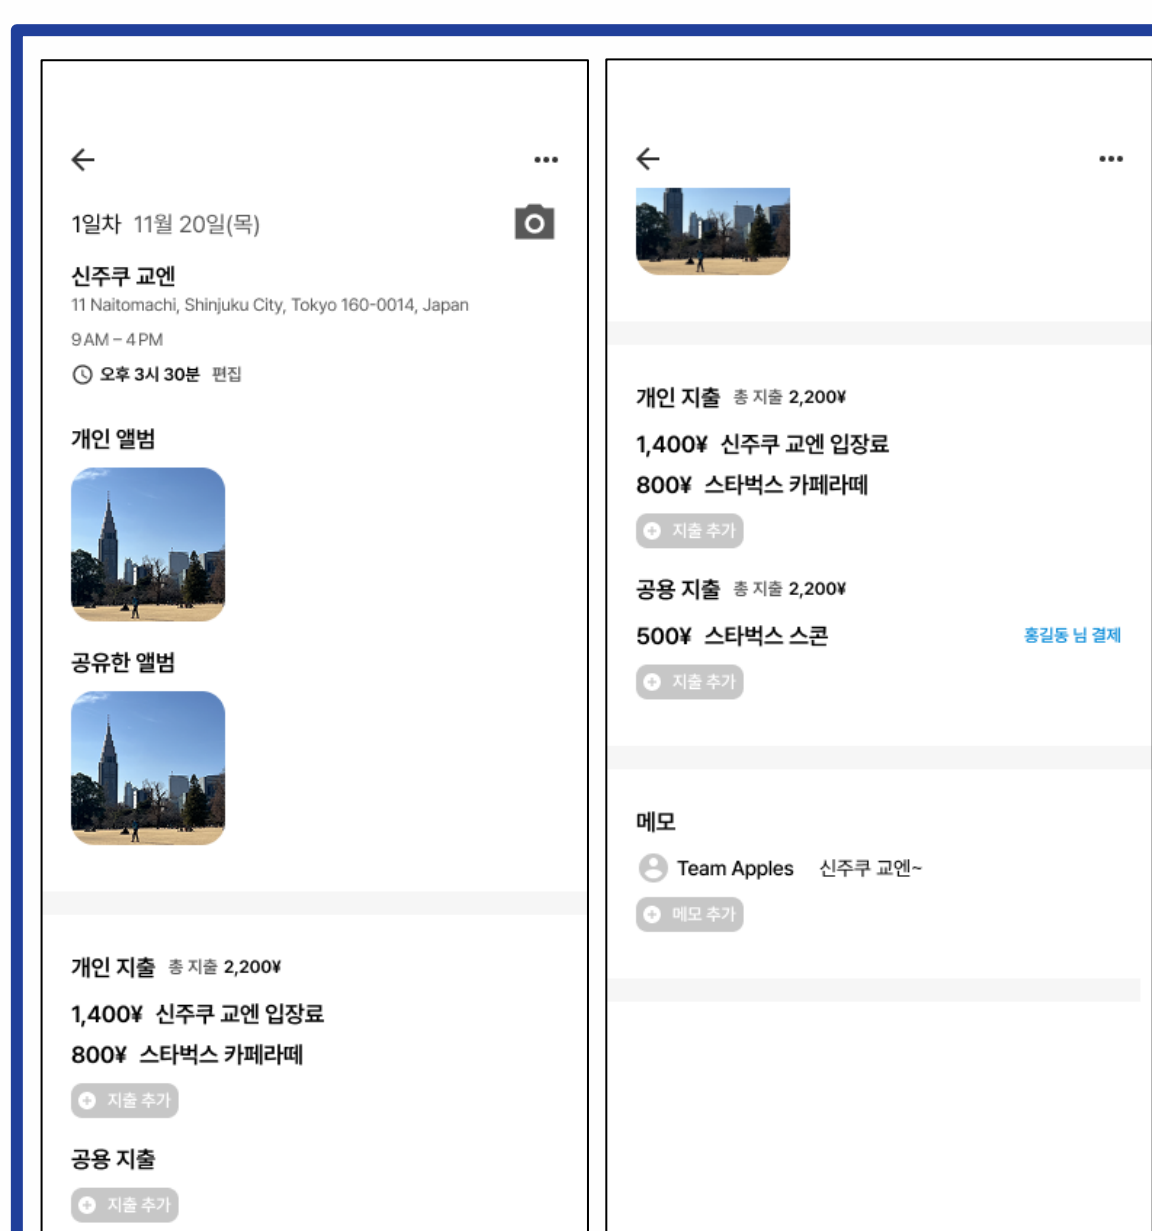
1일차 11월 20일(목)

신주쿠 교엔
11 Naitomachi, Shinjuku City, Tokyo 160-0014, Japan
9 AM – 4 PM
오후 3시 30분 편집

개인 앨범

공유한 앨범

개인 지출 총 지출 2,200¥
1,400¥ 신주쿠 교엔 입장료
800¥ 스타벅스 카페라떼
지출 추가

공용 지출
지출 추가

개인 지출 총 지출 2,200¥
1,400¥ 신주쿠 교엔 입장료
800¥ 스타벅스 카페라떼
지출 추가

공용 지출 총 지출 2,200¥
500¥ 스타벅스 스콘 홍길동 님 결제
지출 추가

메모
Team Apples 신주쿠 교엔~
메모 추가